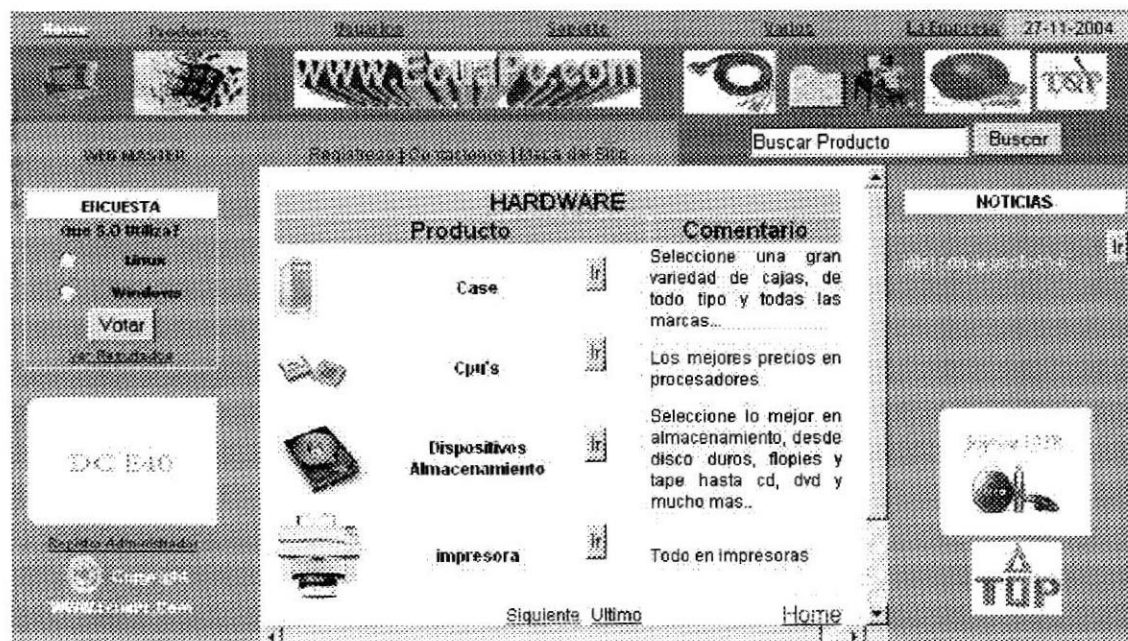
Home Productos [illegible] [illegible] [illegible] La Empresa 27-11-2004

WWW.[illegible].com

TOP

WEB MASTER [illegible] | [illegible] | Mapa del Sitio

Buscar Producto Buscar

ENCUESTA

Que S.O Utiliza?

Linux

Windows

Votar

Ver Resultados

DC E40

Registro Administrador

Copyright

WWW.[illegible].Com

HARDWARE

| Producto | | Comentario |
|---|---|---|
| Case | Ir | Seleccione una gran variedad de cajas, de todo tipo y todas las marcas... |
| Cpu's | Ir | Los mejores precios en procesadores. |
| Dispositivos Almacenamiento | Ir | Seleccione lo mejor en almacenamiento, desde disco duros, flopies y tape hasta cd, dvd y mucho mas.. |
| impresora | Ir | Todo en impresoras |

Siguiente Ultimo

Home

NOTICIAS

Ir

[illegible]

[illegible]

TOP